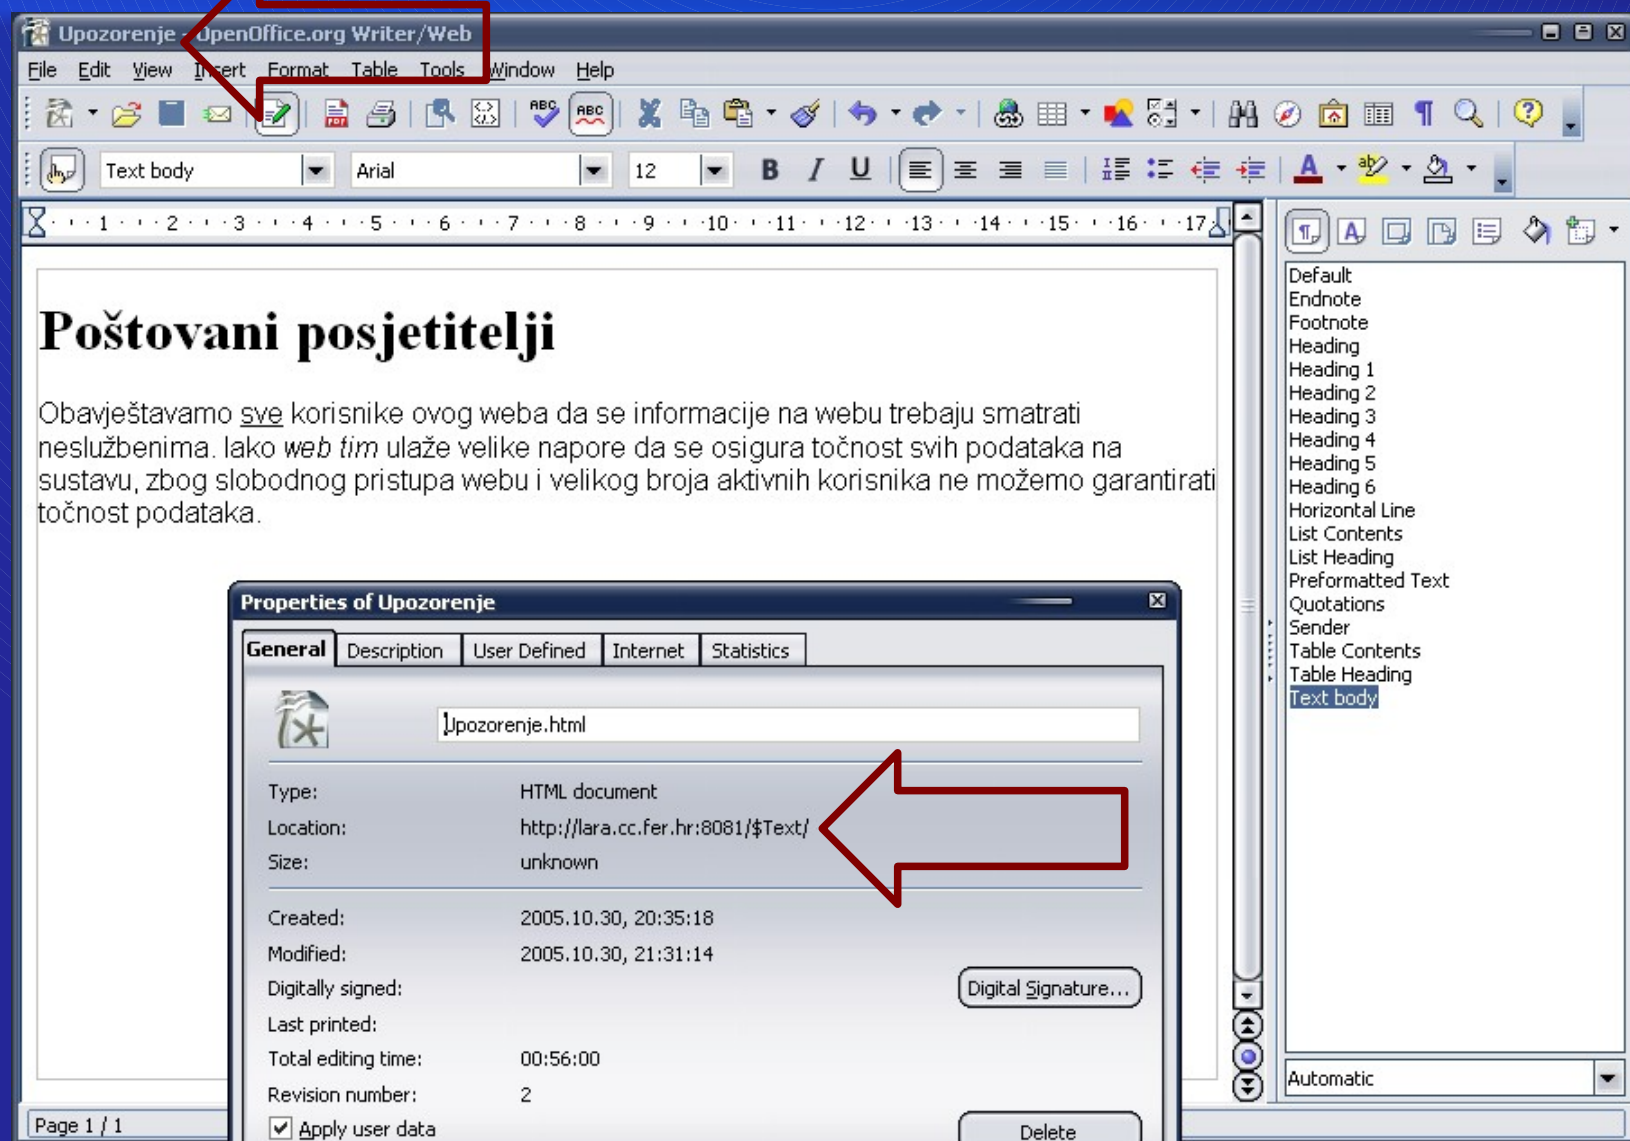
Upozorenje - OpenOffice.org Writer/Web

File Edit View Insert Format Table Tools Window Help

Text body Arial 12

· 1 · 2 · 3 · 4 · 5 · 6 · 7 · 8 · 9 · 10 · 11 · 12 · 13 · 14 · 15 · 16 · 17

# Poštovani posjetitelji

Obavještavamo sve korisnike ovog weba da se informacije na webu trebaju smatrati neslužbenima. Iako *web tim* ulaže velike napore da se osigura točnost svih podataka na sustavu, zbog slobodnog pristupa webu i velikog broja aktivnih korisnika ne možemo garantirati točnost podataka.

Properties of Upozorenje

General Description User Defined Internet Statistics

Upozorenje.html

Type: HTML document
Location: http://lara.cc.fer.hr:8081/$Text/
Size: unknown

Created: 2005.10.30, 20:35:18
Modified: 2005.10.30, 21:31:14
Digitally signed:
Digital Signature...
Last printed:
Total editing time: 00:56:00
Revision number: 2
Apply user data
Delete

Default
Endnote
Footnote
Heading
Heading 1
Heading 2
Heading 3
Heading 4
Heading 5
Heading 6
Horizontal Line
List Contents
List Heading
Preformatted Text
Quotations
Sender
Table Contents
Table Heading
Text body

Automatic

Page 1 / 1